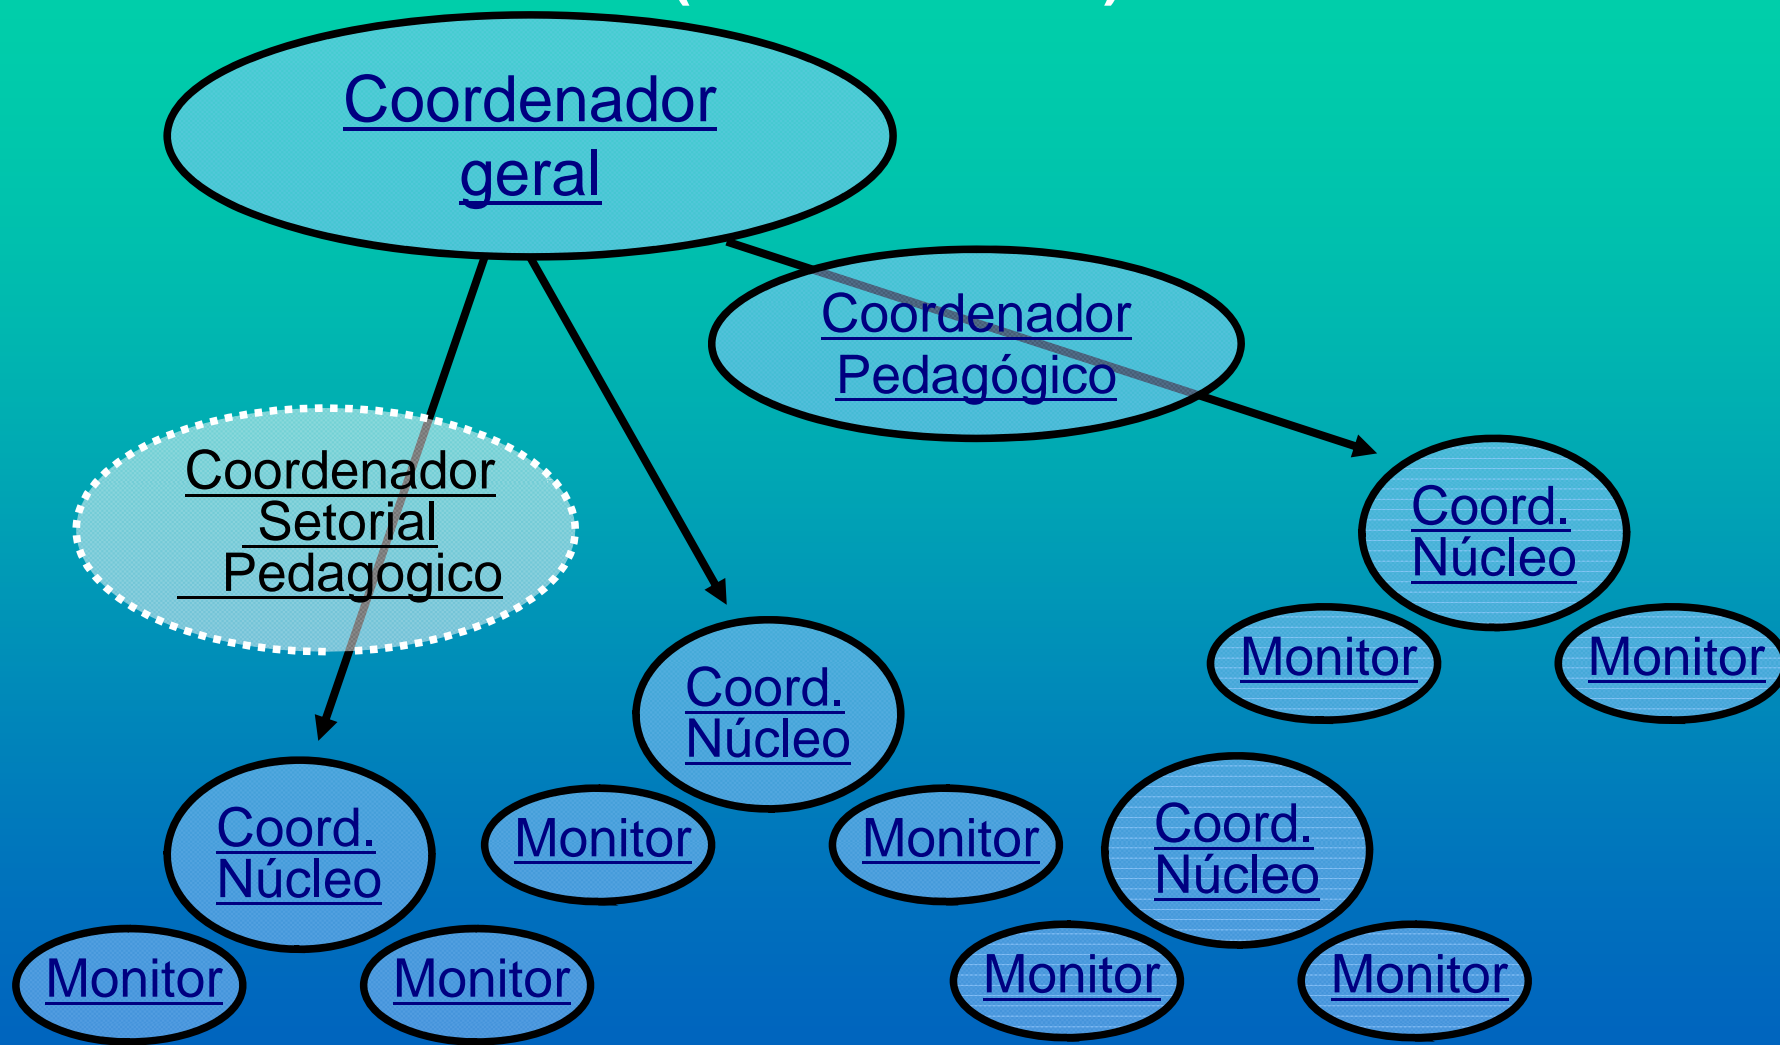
Coordenador geral

Coordenador Pedagógico

Coordenador Setorial Pedagogico

Coord. Núcleo

Monitor

Monitor

Coord. Núcleo

Monitor

Monitor

Coord. Núcleo

Monitor

Monitor

Coord. Núcleo

Monitor

Monitor